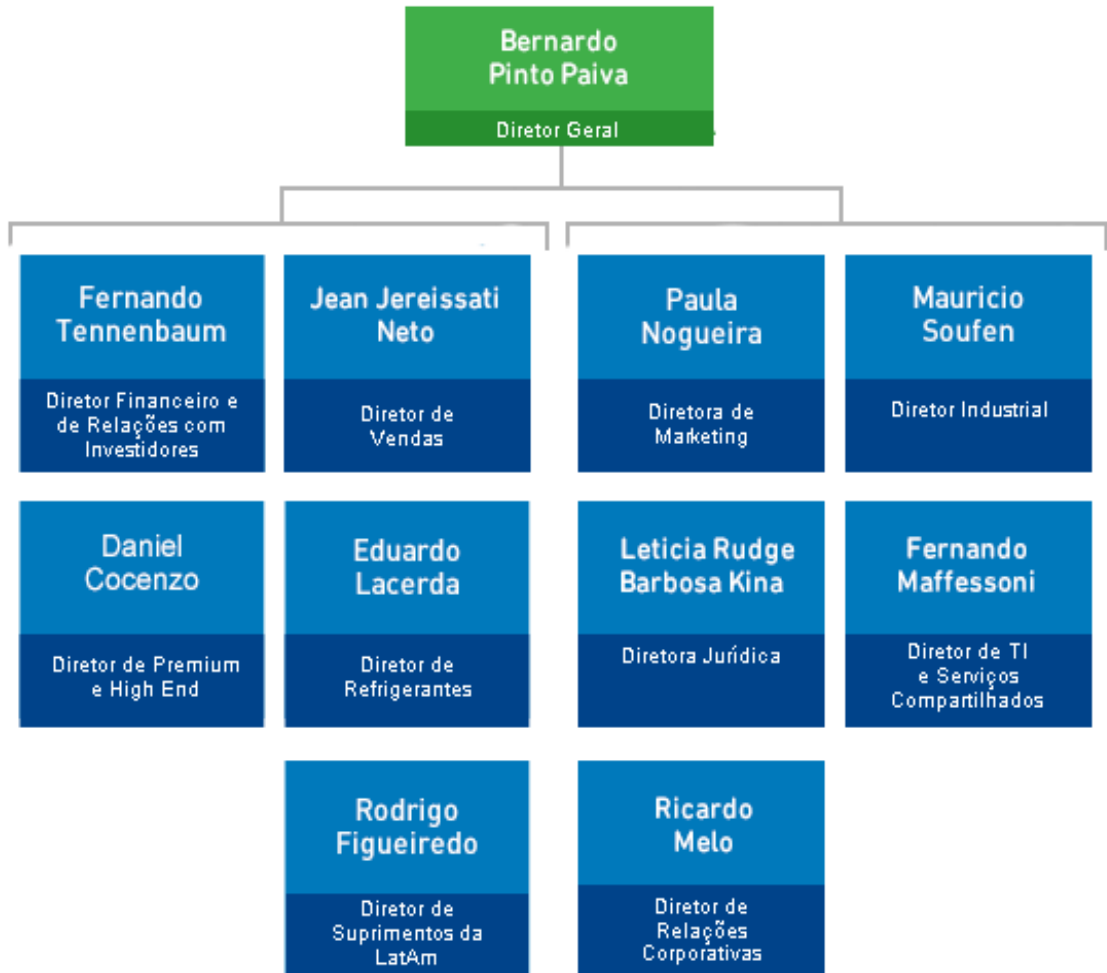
Bernardo Pinto Paiva
Diretor Geral

Fernando Tennenbaum
Diretor Financeiro e de Relações com Investidores

Jean Jereissati Neto
Diretor de Vendas

Paula Nogueira
Diretora de Marketing

Mauricio Soufen
Diretor Industrial

Daniel Cocenzo
Diretor de Premium e High End

Eduardo Lacerda
Diretor de Refrigerantes

Leticia Rudge Barbosa Kina
Diretora Jurídica

Fernando Maffessoni
Diretor de TI e Serviços Compartilhados

Rodrigo Figueiredo
Diretor de Suprimentos da LatAm

Ricardo Melo
Diretor de Relações Corporativas